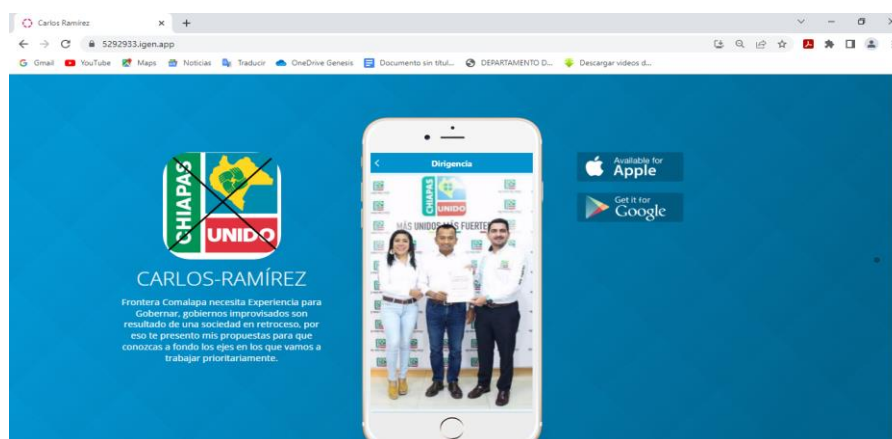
Carlos Ramírez × +

5292933.igen.app

Gmail YouTube Maps Noticias Traducir OneDrive Genesis Documento sin títul... DEPARTAMENTO D... Descargar videos d...

CHIAPAS UNIDO

CARLOS-RAMÍREZ

Frontera Comalapa necesita Experiencia para Gobernar, gobiernos improvisados son resultado de una sociedad en retroceso, por eso te presento mis propuestas para que conozcas a fondo los ejes en los que vamos a trabajar prioritariamente.

Dirigencia

CHIAPAS UNIDO

MÁS UNIDOS MÁS FUERTE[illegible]

Available for Apple

Get it for Google